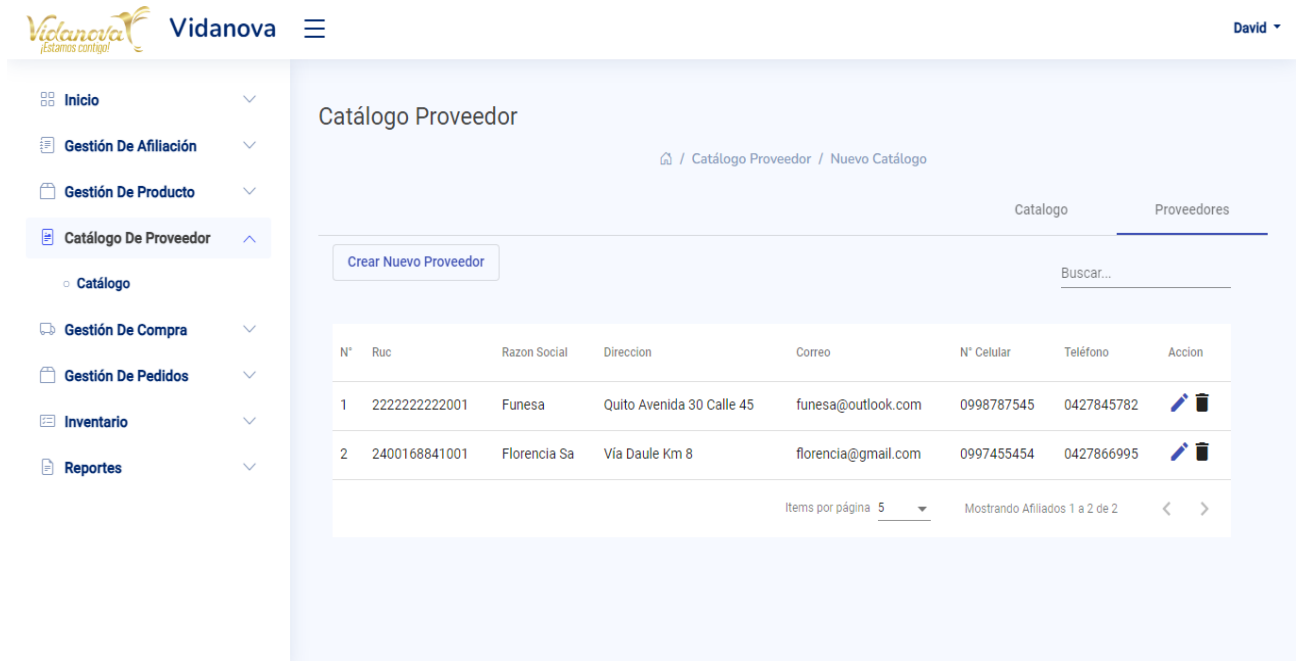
Vidanova ¡Estamos contigo!

Vidanova

David

Inicio

Gestión De Afiliación

Gestión De Producto

Catálogo De Proveedor

Catálogo

Gestión De Compra

Gestión De Pedidos

Inventario

Reportes

Catálogo Proveedor

/ Catálogo Proveedor / Nuevo Catálogo

Catalogo

Proveedores

Crear Nuevo Proveedor

Buscar...

| N° | Ruc | Razon Social | Direccion | Correo | N° Celular | Teléfono | Accion |
|---|---|---|---|---|---|---|---|
| 1 | 2222222222001 | Funesa | Quito Avenida 30 Calle 45 | funesa@outlook.com | 0998787545 | 0427845782 | |
| 2 | 2400168841001 | Florencia Sa | Vía Daule Km 8 | florencia@gmail.com | 0997455454 | 0427866995 | |

Items por página 5

Mostrando Afiliados 1 a 2 de 2